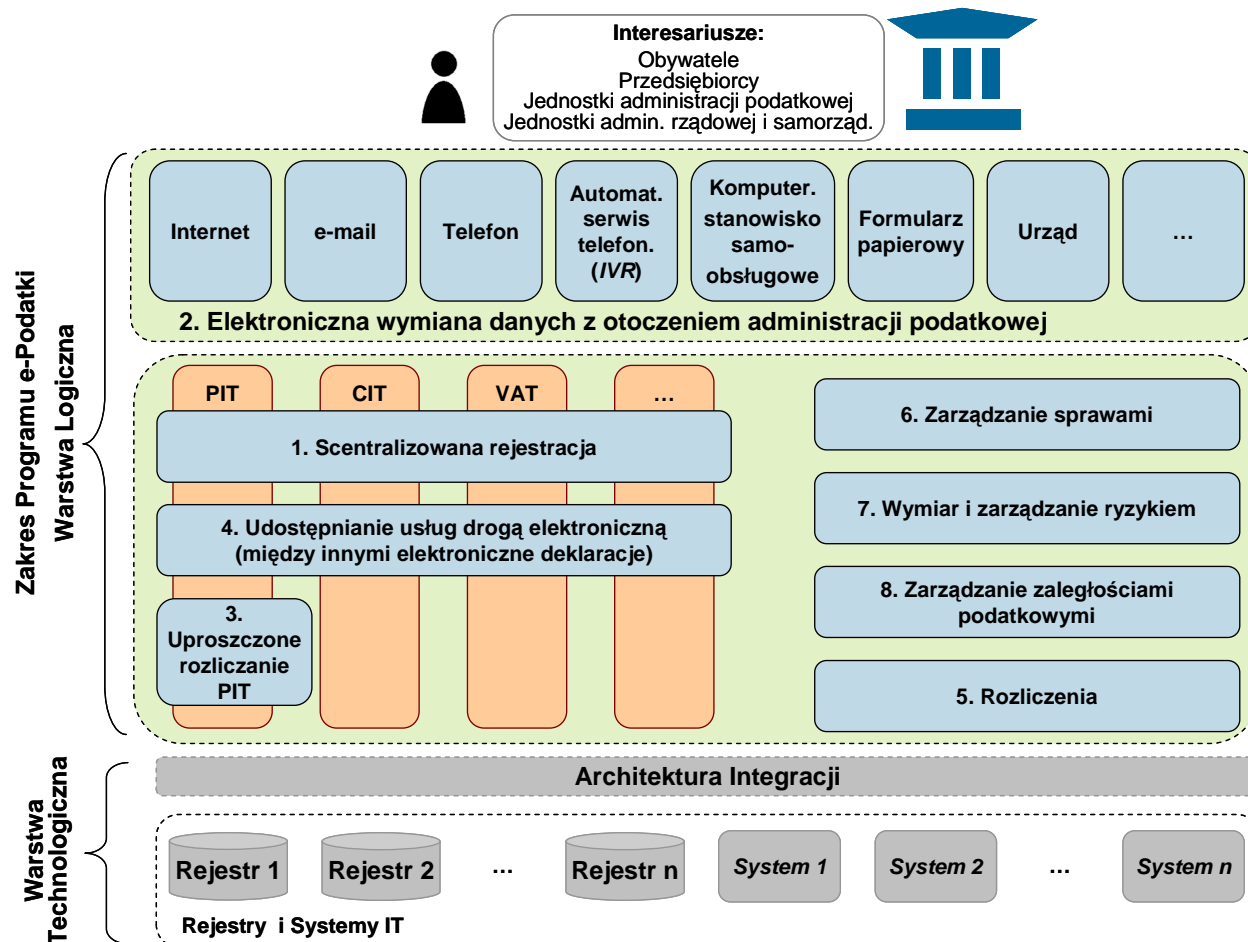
Interesariusze:
Obywatele
Przedsiębiorcy
Jednostki administracji podatkowej
Jednostki admin. rządowej i samorząd.

Zakres Programu e-Podatki
Warstwa Logiczna

Internet

e-mail

Telefon

Automat. serwis telefon. (IVR)

Komputer. stanowisko samo-obsługowe

Formularz papierowy

Urząd

…

2. Elektroniczna wymiana danych z otoczeniem administracji podatkowej

PIT

CIT

VAT

…

1. Scentralizowana rejestracja

4. Udostępnianie usług drogą elektroniczną (między innymi elektroniczne deklaracje)

3. Uproszczone rozliczanie PIT

6. Zarządzanie sprawami

7. Wymiar i zarządzanie ryzykiem

8. Zarządzanie zaległościami podatkowymi

5. Rozliczenia

Warstwa Technologiczna

Architektura Integracji

Rejestr 1

Rejestr 2

…

Rejestr n

System 1

System 2

…

System n

Rejestry i Systemy IT